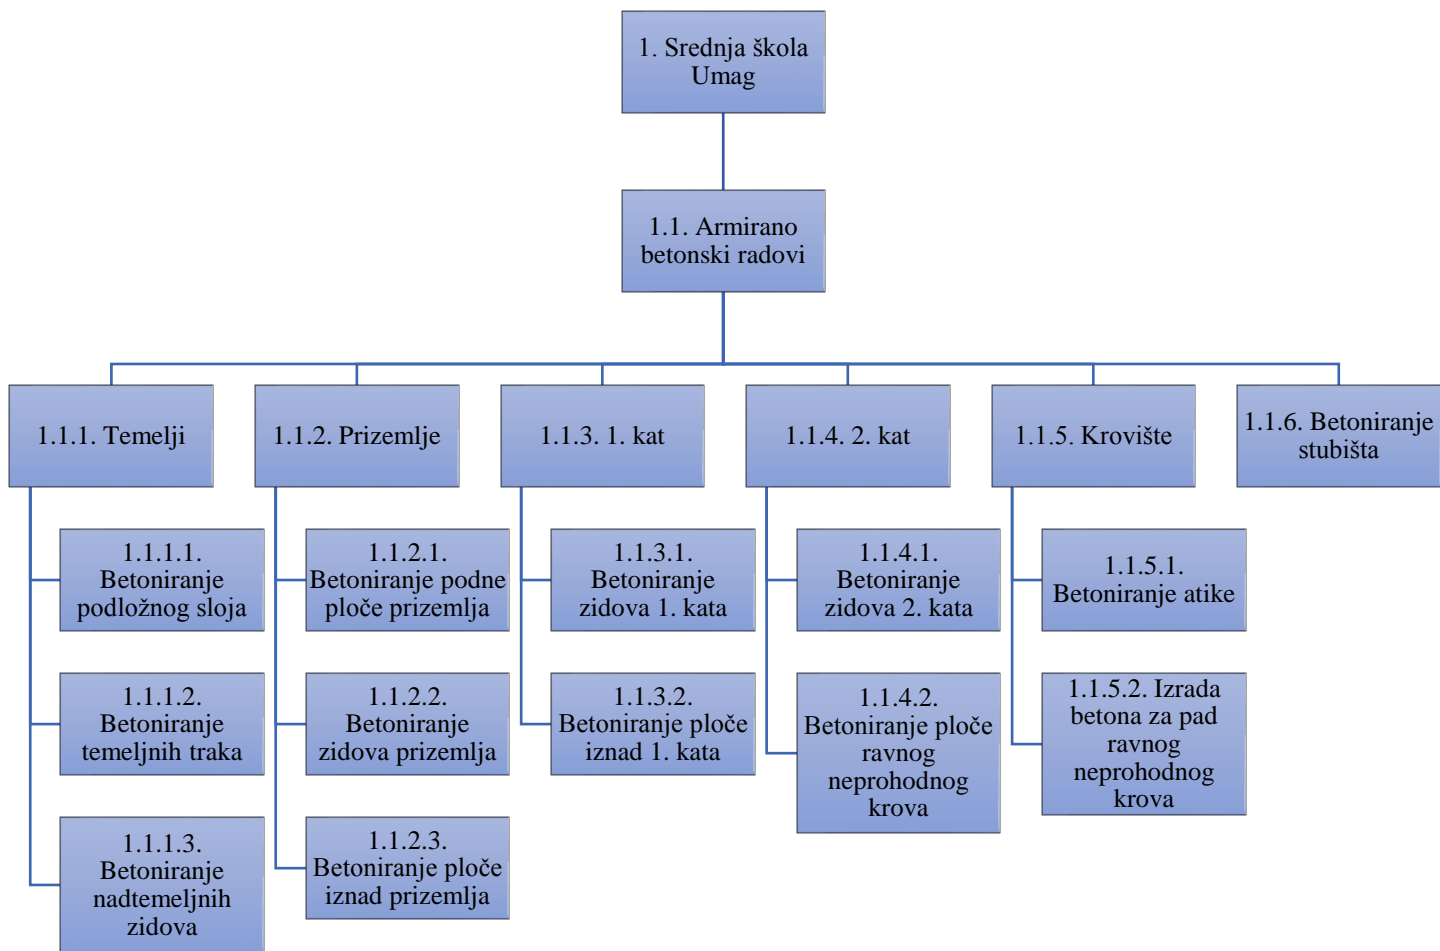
1. Srednja škola Umag

1.1. Armirano betonski radovi

1.1.1. Temelji

1.1.1.1. Betoniranje podložnog sloja

1.1.1.2. Betoniranje temeljnih traka

1.1.1.3. Betoniranje nadtemeljnih zidova

1.1.2. Prizemlje

1.1.2.1. Betoniranje podne ploče prizemlja

1.1.2.2. Betoniranje zidova prizemlja

1.1.2.3. Betoniranje ploče iznad prizemlja

1.1.3. 1. kat

1.1.3.1. Betoniranje zidova 1. kata

1.1.3.2. Betoniranje ploče iznad 1. kata

1.1.4. 2. kat

1.1.4.1. Betoniranje zidova 2. kata

1.1.4.2. Betoniranje ploče ravnog neprohodnog krova

1.1.5. Krovište

1.1.5.1. Betoniranje atike

1.1.5.2. Izrada betona za pad ravnog neprohodnog krova

1.1.6. Betoniranje stubišta